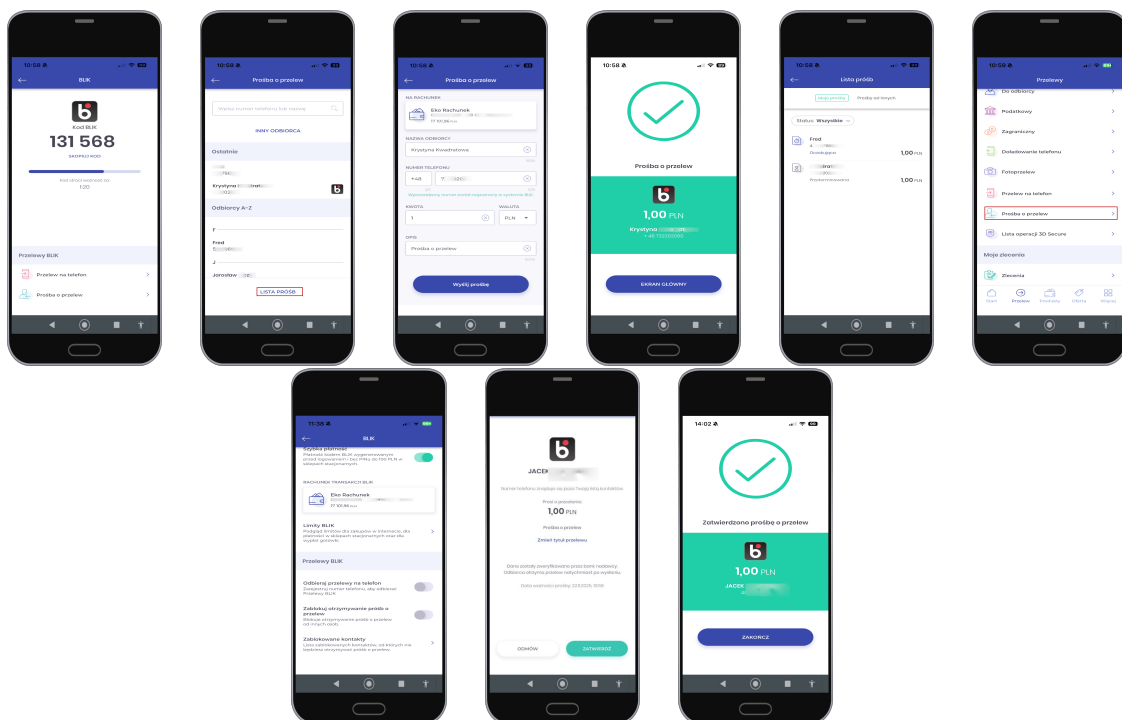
10:58
BLIK
Kod BLIK
131 568
SKOPIUJ KOD
Kod straci ważność za:
1:20
Przelewy BLIK
Przelew na telefon
Prośba o przelew

10:58
Prośba o przelew
Wpisz numer telefonu lub nazwę
INNY ODBIORCA
Ostatnie
Krystyna
Odbiorcy A-Z
F
Fred
J
Jarosław
LISTA PRÓŚB

10:58
Prośba o przelew
NA RACHUNEK
Eko Rachunek
NAZWA ODBIORCY
Krystyna Kwadratowa
NUMER TELEFONU
+48
KWOTA
1
WALUTA
PLN
OPIS
Prośba o przelew
Wyślij prośbę

10:58
Prośba o przelew
1,00 PLN
Krystyna
EKRAN GŁÓWNY

10:58
Lista próśb
Moje prośby
Prośby od innych
Status: Wszystkie
Fred
Oczekujące
1,00 PLN
Przeterminowana
1,00 PLN

10:59
Przelewy
Do odbiorcy
Podatkowy
Zagraniczny
Doładowanie telefonu
Fotoprzelew
Przelew na telefon
Prośba o przelew
Lista operacji 3D Secure
Moje zlecenia
Zlecenia
Start
Przelew
Produkty
Oferta
Więcej

11:38
BLIK
Szybka płatność
Płatności kodem BLIK wygenerowanym przed logowaniem i bez PINu do 100 PLN w sklepach stacjonarnych.
RACHUNEK TRANSAKCJI BLIK
Eko Rachunek
17 101,96 PLN
Limity BLIK
Podgląd limitów dla zakupów w internecie, dla płatności w sklepach stacjonarnych oraz dla wypłat gotówki.
Przelewy BLIK
Odbieraj przelewy na telefon
Zarejestruj numer telefonu, aby odbierać Przelewy BLIK.
Zablokuj otrzymywanie próśb o przelew
Blokuje otrzymywanie próśb o przelew od innych osób.
Zablokowane kontakty
Lista zablokowanych kontaktów, od których nie będziesz otrzymywać próśb o przelew.

JACEK
Numer telefonu zmapowany przez Twoją listę kontaktów
Prosi o przelew
1,00 PLN
Prośba o przelew
Zmień tytuł przelewu
Dane zostały zweryfikowane przez bank nadawcy. Odbiorca otrzymane przelew natychmiast po wysłaniu.
Data ważności prośby: 22.01.2025 15:58
ODRZUĆ
ZATWIERDŹ

14:02
Zatwierdzono prośbę o przelew
1,00 PLN
JACEK
ZAKOŃCZ